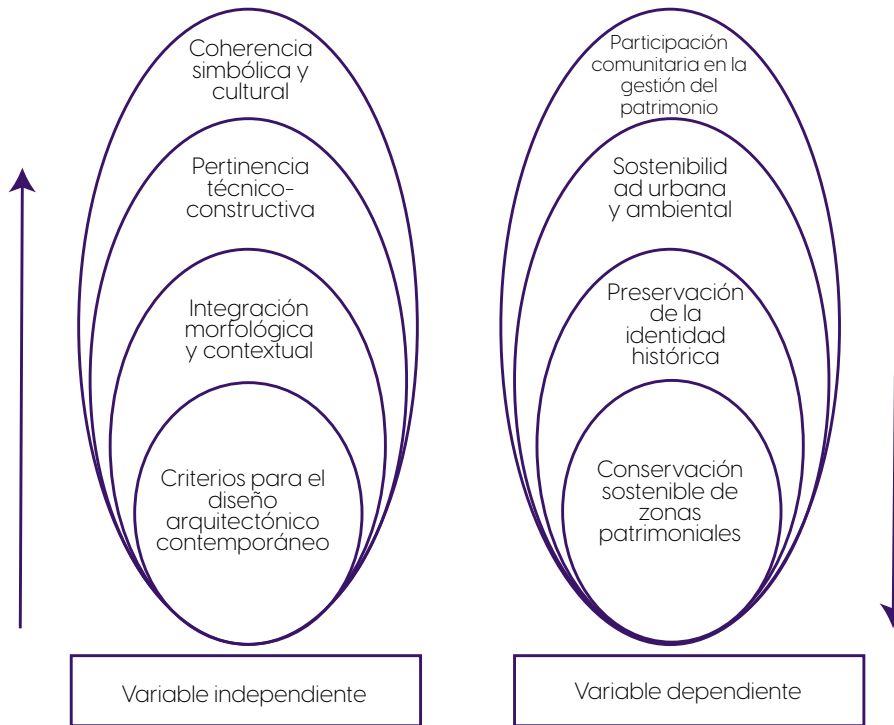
Coherencia simbólica y cultural

Pertinencia técnico-constructiva

Integración morfológica y contextual

Criterios para el diseño arquitectónico contemporáneo

Variable independiente

Participación comunitaria en la gestión del patrimonio

Sostenibilid ad urbana y ambiental

Preservación de la identidad histórica

Conservación sostenible de zonas patrimoniales

Variable dependiente